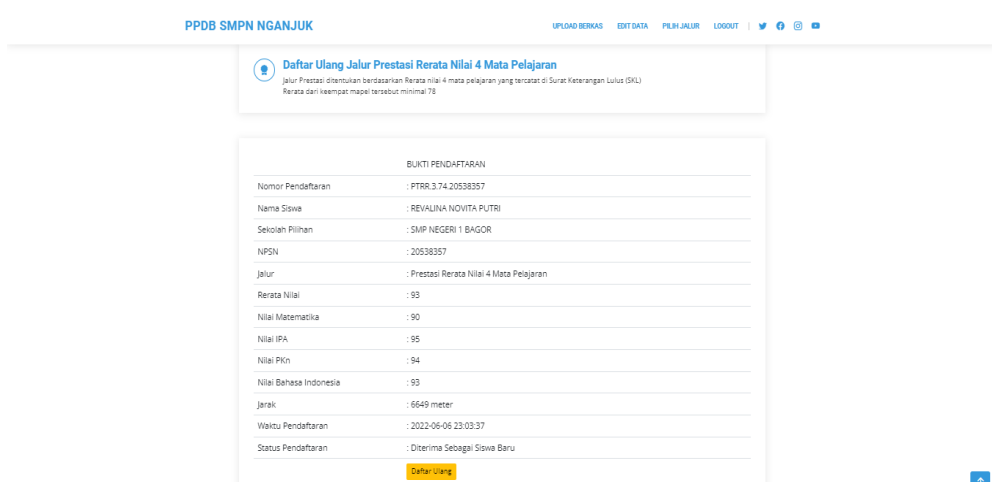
PPDB SMPN NGANJUK

UPLOAD BERKAS EDIT DATA PILIH JALUR LOGOUT

Daftar Ulang Jalur Prestasi Rerata Nilai 4 Mata Pelajaran

Jalur Prestasi ditentukan berdasarkan Rerata nilai 4 mata pelajaran yang tercatat di Surat Keterangan Lulus (SKL)
Rerata dari keempat mapel tersebut minimal 78

| | BUKTI PENDAFTARAN |
|---|---|
| Nomor Pendaftaran | : PTRR.3.74.20538357 |
| Nama Siswa | : REVALINA NOVITA PUTRI |
| Sekolah Pilihan | : SMP NEGERI 1 BAGOR |
| NPSN | : 20538357 |
| Jalur | : Prestasi Rerata Nilai 4 Mata Pelajaran |
| Rerata Nilai | : 93 |
| Nilai Matematika | : 90 |
| Nilai IPA | : 95 |
| Nilai PKn | : 94 |
| Nilai Bahasa Indonesia | : 93 |
| Jarak | : 6649 meter |
| Waktu Pendaftaran | : 2022-06-06 23:03:37 |
| Status Pendaftaran | : Diterima Sebagai Siswa Baru |
| | Daftar Ulang |